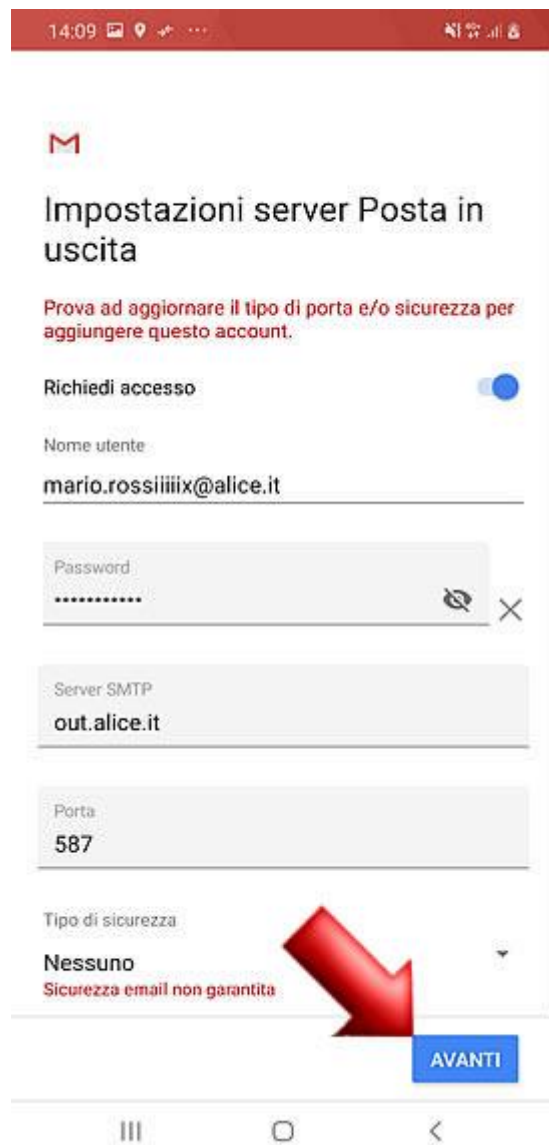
14:09

M

Impostazioni server Posta in uscita

Prova ad aggiornare il tipo di porta e/o sicurezza per aggiungere questo account.

Richiedi accesso

Nome utente

mario.rossiiiiix@alice.it

Password

•••••••••••

Server SMTP

out.alice.it

Porta

587

Tipo di sicurezza

Nessuno

Sicurezza email non garantita

AVANTI